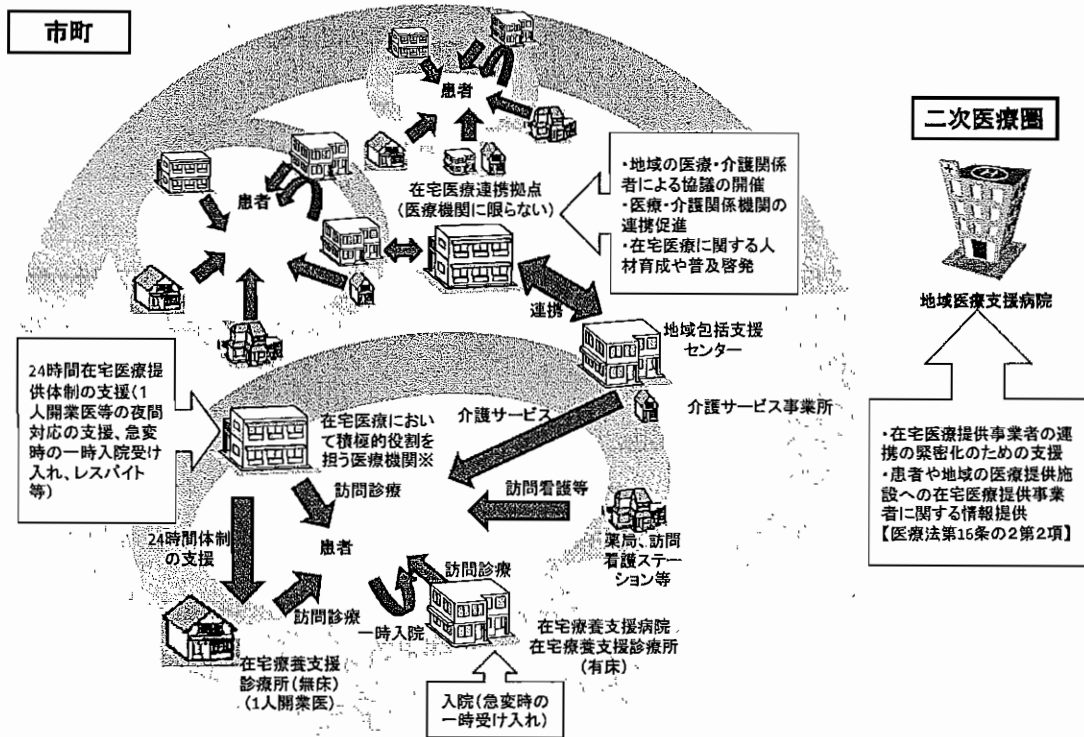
市町

患者

患者

在宅医療連携拠点
(医療機関に限らない)

・地域の医療・介護関係者による協議の開催
・医療・介護関係機関の連携促進
・在宅医療に関する人材育成や普及啓発

二次医療圏

地域医療支援病院

連携

地域包括支援センター

24時間在宅医療提供体制の支援(1人開業医等の夜間対応の支援、急変時の一時入院受け入れ、レスパイト等)

在宅医療において積極的役割を担う医療機関※

介護サービス

介護サービス事業所

・在宅医療提供事業者の連携の緊密化のための支援
・患者や地域の医療提供施設への在宅医療提供事業者に関する情報提供
【医療法第16条の2第2項】

訪問診療

訪問看護等

24時間体制の支援

患者

訪問診療

薬局、訪問看護ステーション等

訪問診療

一時入院

在宅療養支援病院
在宅療養支援診療所
(有床)

在宅療養支援診療所(無床)
(1人開業医)

入院(急変時の一時受け入れ)